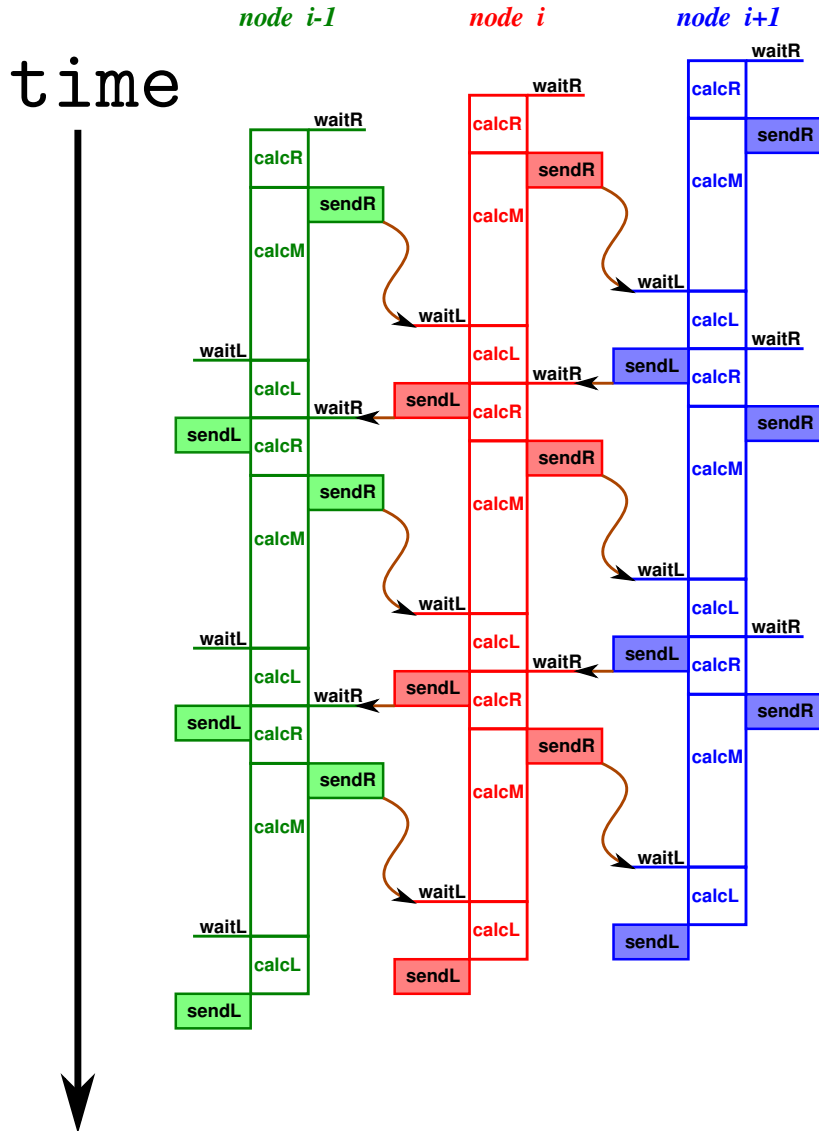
node i-1
node i
node i+1

time

waitR
calcR
sendR
calcM
waitL
calcL
sendL
calcR
sendR
calcM
waitL
calcL
waitR
sendL
calcR
sendR
calcM
waitL
calcL
sendL

waitR
calcR
sendR
calcM
waitL
calcL
waitR
sendL
calcR
sendR
calcM
waitL
calcL
waitR
sendL
calcR
sendR
calcM
waitL
calcL
sendL

waitR
calcR
sendR
calcM
waitL
calcL
waitR
sendL
calcR
sendR
calcM
waitL
calcL
waitR
sendL
calcR
sendR
calcM
waitL
calcL
sendL